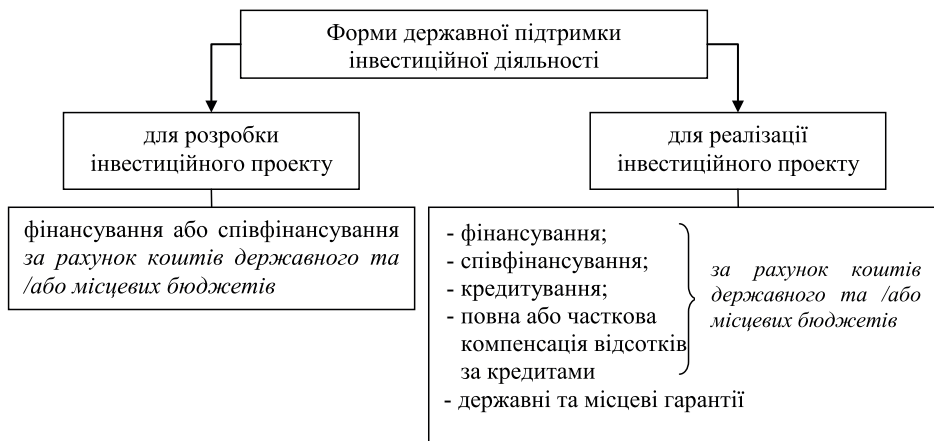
Форми державної підтримки інвестиційної діяльності

для розробки інвестиційного проекту

фінансування або співфінансування за рахунок коштів державного та /або місцевих бюджетів

для реалізації інвестиційного проекту

- фінансування;
- співфінансування;
- кредитування;
- повна або часткова компенсація відсотків за кредитами

за рахунок коштів державного та /або місцевих бюджетів

- державні та місцеві гарантії